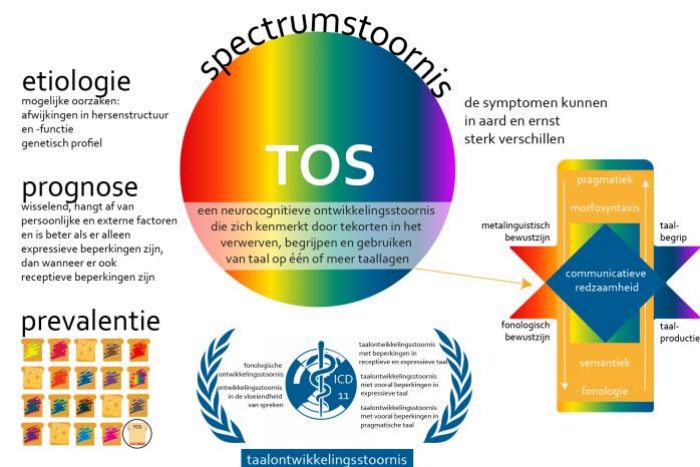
spectrumstoornis

etiologie
mogelijke oorzaken:
afwijkingen in hersenstructuur en -functie
genetisch profiel

TOS

de symptomen kunnen in aard en ernst sterk verschillen

prognose
wisselend, hangt af van persoonlijke en externe factoren
en is beter als er alleen expressieve beperkingen zijn, dan wanneer er ook receptieve beperkingen zijn

een neurocognitieve ontwikkelingsstoornis die zich kenmerkt door tekorten in het verwerven, begrijpen en gebruiken van taal op één of meer taallagen

pragmatiek
morfosyntaxis
metalinguïstisch bewustzijn
taal-begrip
communicatieve redzaamheid
fonologisch bewustzijn
taal-productie
semantiek
fonologie

prevalentie
TOS

fonologische ontwikkelingsstoornis
ontwikkelingsstoornis in de vloeiendheid van spreken
ICD 11
taalontwikkelingsstoornis met beperkingen in receptieve en expressieve taal
taalontwikkelingsstoornis met vooral beperkingen in expressieve taal
taalontwikkelingsstoornis met vooral beperkingen in pragmatische taal

taalontwikkelingsstoornis